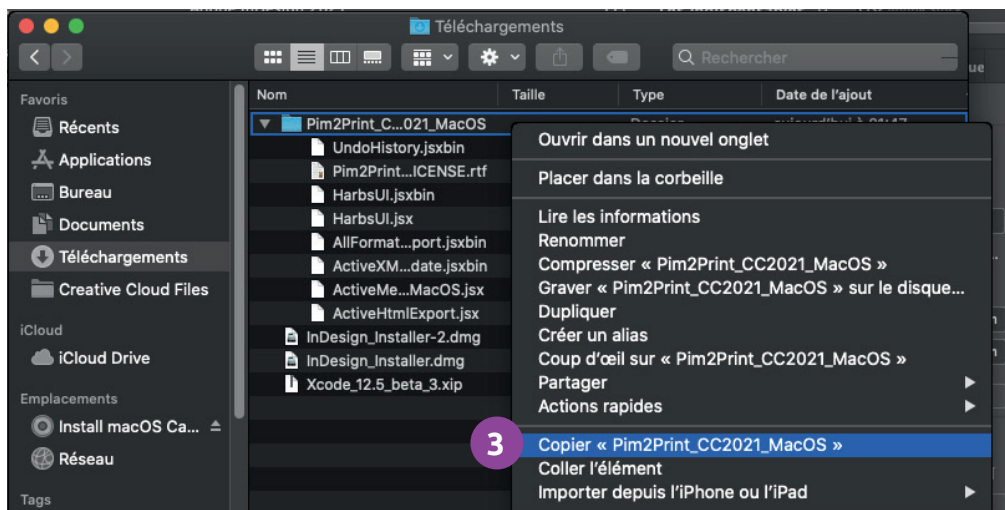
Téléchargements

Rechercher

Favoris
Récents
Applications
Bureau
Documents
Téléchargements
Creative Cloud Files
iCloud
iCloud Drive
Emplacements
Install macOS Ca...
Réseau
Tags

| Nom | Taille | Type | Date de l'ajout |
|---|---|---|---|
| Pim2Print_C...021_MacOS | | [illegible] | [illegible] |
| UndoHistory.jsxbin | | | |
| Pim2Print...ICENSE.rtf | | | |
| HarbsUI.jsxbin | | | |
| HarbsUI.jsx | | | |
| AllFormat...port.jsxbin | | | |
| ActiveXM...date.jsxbin | | | |
| ActiveMe...MacOS.jsx | | | |
| ActiveHtmlExport.jsx | | | |
| InDesign_Installer-2.dmg | | | |
| InDesign_Installer.dmg | | | |
| Xcode_12.5_beta_3.xip | | | |

Ouvrir dans un nouvel onglet
Placer dans la corbeille
Lire les informations
Renommer
Compresser « Pim2Print_CC2021_MacOS »
Graver « Pim2Print_CC2021_MacOS » sur le disque...
Dupliquer
Créer un alias
Coup d'œil sur « Pim2Print_CC2021_MacOS »
Partager
Actions rapides
3
Copier « Pim2Print_CC2021_MacOS »
Coller l'élément
Importer depuis l'iPhone ou l'iPad